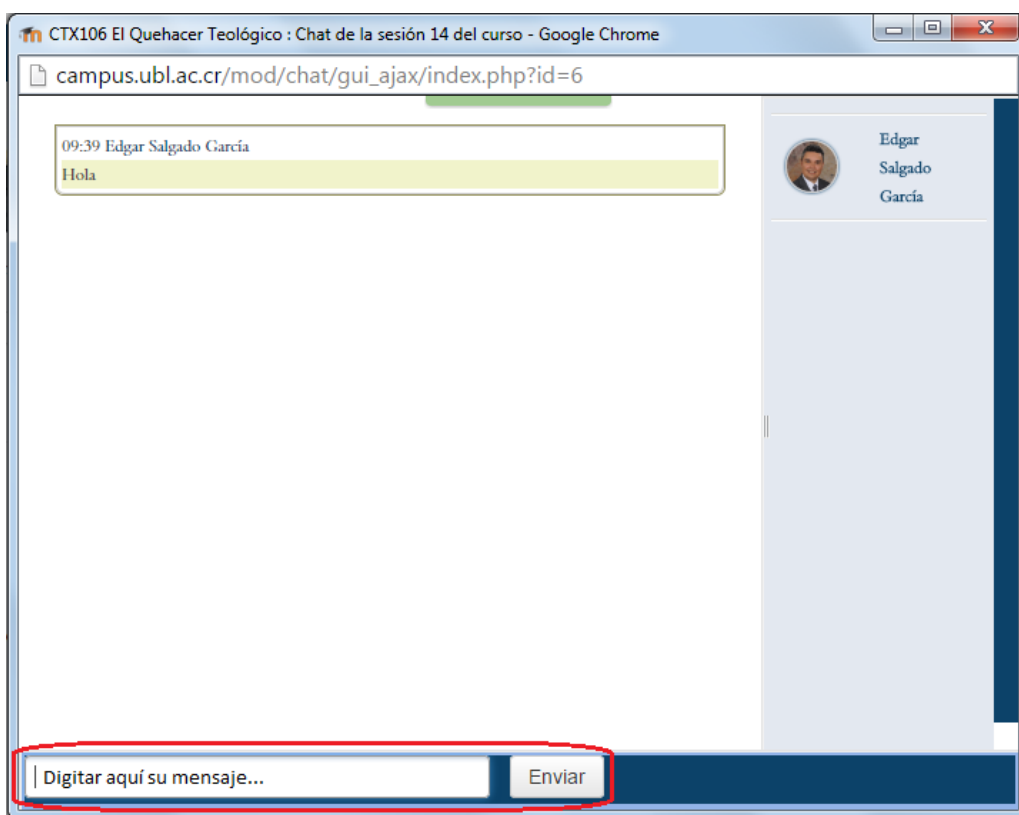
CTX106 El Quehacer Teológico : Chat de la sesión 14 del curso - Google Chrome

campus.ubl.ac.cr/mod/chat/gui_ajax/index.php?id=6

09:39 Edgar Salgado García
Hola

Edgar Salgado García

Digitar aquí su mensaje...

Enviar